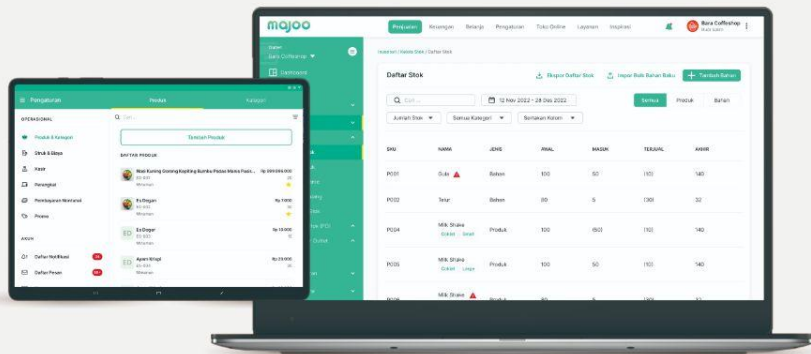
majoo

Penjualan Keuangan Belanja Pengaturan Toko Online Layanan Inspirasi

Bara Coffeeshop

Outlet
Bara Coffeeshop

Dashboard

Inventori / Kelola Stok / Daftar Stok

Daftar Stok

Ekspor Daftar Stok

Impor Bulk Bahan Baku

Tambah Bahan

Cari...

12 Nov 2022 - 28 Des 2022

Semua Produk Bahan

Jumlah Stok

Semua Kategori

Sesuaikan Kolom

| SKU | NAMA | JENIS | AWAL | MASUK | TERJUAL | AKHIR |
|---|---|---|---|---|---|---|
| P001 | Susu | Bahan | 100 | 50 | (10) | 140 |
| P002 | Telur | Bahan | 80 | 5 | (30) | 32 |
| P004 | Milk Shake Coklat Small | Produk | 100 | (60) | (10) | 140 |
| P005 | Milk Shake Coklat Large | Produk | 100 | 50 | (10) | 140 |
| P006 | Milk Shake | Produk | 80 | 5 | (30) | 32 |

Pengaturan

Produk Kategori

OPERASIONAL

Produk & Kategori

Struk & Biaya

Kasir

Perangkat

Pembayaran Nontunai

Promo

AKUN

Daftar Notifikasi

Daftar Pesan

Cari...

Tambah Produk

DAFTAR PRODUK

Nasi Kuning Goreng Kepiting Bumbu Padas Manis Pedas... Rp 999.999.000
Minuman

Es Degan Rp 7.000
Minuman

Es Doger Rp 10.000
Minuman

Apem Kripik Rp 20.000
Makanan